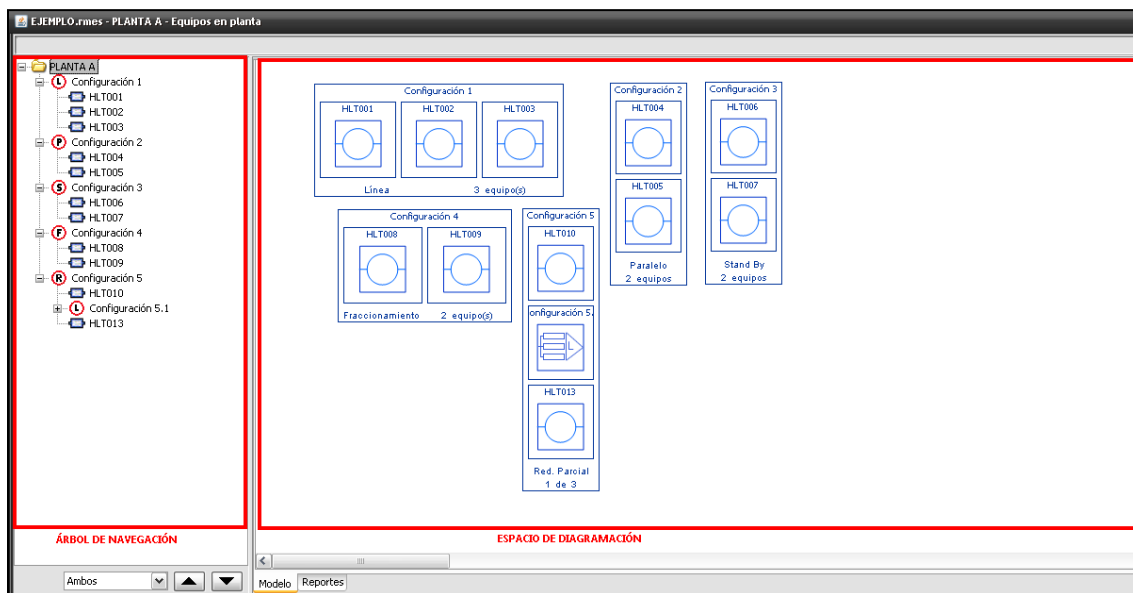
EJEMPLO.rmes - PLANTA A - Equipos en planta

PLANTA A
L Configuración 1
HLT001
HLT002
HLT003
P Configuración 2
HLT004
HLT005
S Configuración 3
HLT006
HLT007
F Configuración 4
HLT008
HLT009
R Configuración 5
HLT010
L Configuración 5.1
HLT013

Configuración 1
HLT001
HLT002
HLT003
Línea 3 equipo(s)

Configuración 2
HLT004
HLT005
Paralelo
2 equipos

Configuración 3
HLT006
HLT007
Stand By
2 equipos

Configuración 4
HLT008
HLT009
Fraccionamiento 2 equipo(s)

Configuración 5
HLT010
onfiguración 5.
HLT013
Red. Parcial
1 de 3

ÁRBOL DE NAVEGACIÓN

ESPACIO DE DIAGRAMACIÓN

Ambos

Modelo Reportes